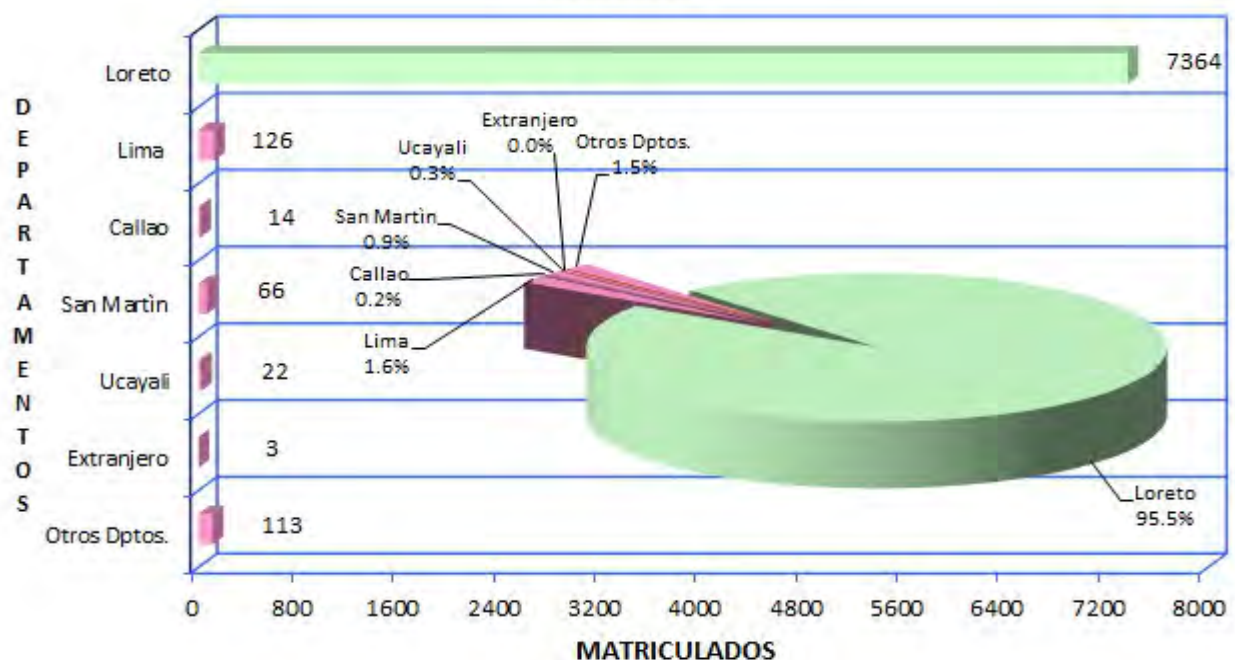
DEPARTAMENTOS

Loreto
Lima
Callao
San Martìn
Ucayali
Extranjero
Otros Dptos.

7364
126
14
66
22
3
113

Extranjero 0.0%
Otros Dptos. 1.5%
Ucayali 0.3%
San Martìn 0.9%
Callao 0.2%
Lima 1.6%
Loreto 95.5%

0 800 1600 2400 3200 4000 4800 5600 6400 7200 8000

MATRICULADOS